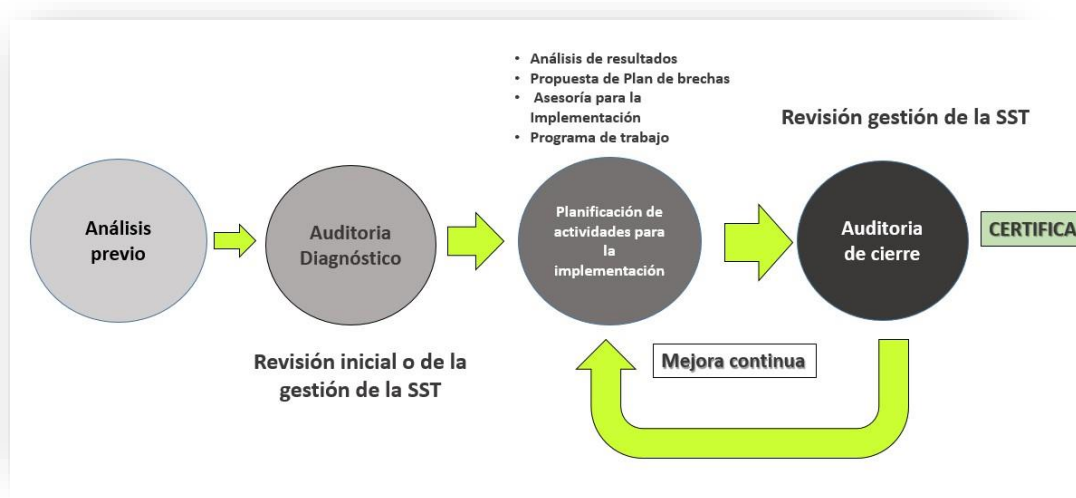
• Análisis de resultados
• Propuesta de Plan de brechas
• Asesoría para la Implementación
• Programa de trabajo

Revisión gestión de la SST

Análisis previo

Auditoria Diagnóstico

Planificación de actividades para la implementación

Auditoria de cierre

CERTIFICA

Revisión inicial o de la gestión de la SST

Mejora continua